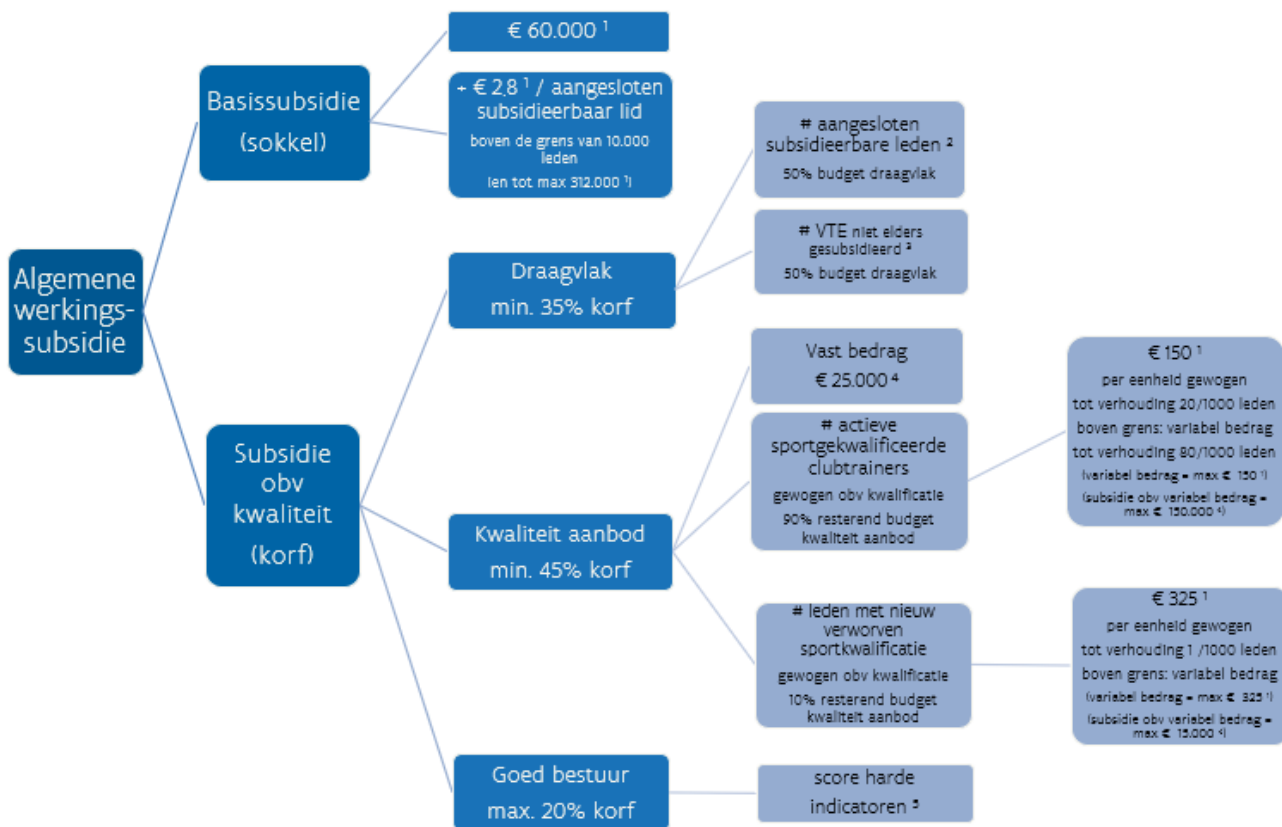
Algemene werkings-subsidie

Basissubsidie (sokkel)

€ 60.000 ¹

+ € 2,8 ¹ / aangesloten subsidieerbaar lid
boven de grens van 10.000 leden
(en tot max 312.000 ¹)

Subsidie obv kwaliteit (korf)

Draagvlak
min. 35% korf

# aangesloten subsidieerbare leden ²
50% budget draagvlak

# VTE niet elders gesubsidieerd ³
50% budget draagvlak

Kwaliteit aanbod
min. 45% korf

Vast bedrag
€ 25.000 ⁴

# actieve sportgekwalificeerde clubtrainers
gewogen obv kwalificatie
90% resterend budget kwaliteit aanbod

€ 150 ¹
per eenheid gewogen
tot verhouding 20/1000 leden
boven grens: variabel bedrag
tot verhouding 80/1000 leden
(variabel bedrag = max € 150 ¹)
(subsidie obv variabel bedrag = max € 150.000 ⁴)

# leden met nieuw verworven sportkwalificatie
gewogen obv kwalificatie
10% resterend budget kwaliteit aanbod

€ 325 ¹
per eenheid gewogen
tot verhouding 1 /1000 leden
boven grens: variabel bedrag
(variabel bedrag = max € 325 ¹)
(subsidie obv variabel bedrag = max € 15.000 ⁴)

Goed bestuur
max. 20% korf

score harde indicatoren ⁵